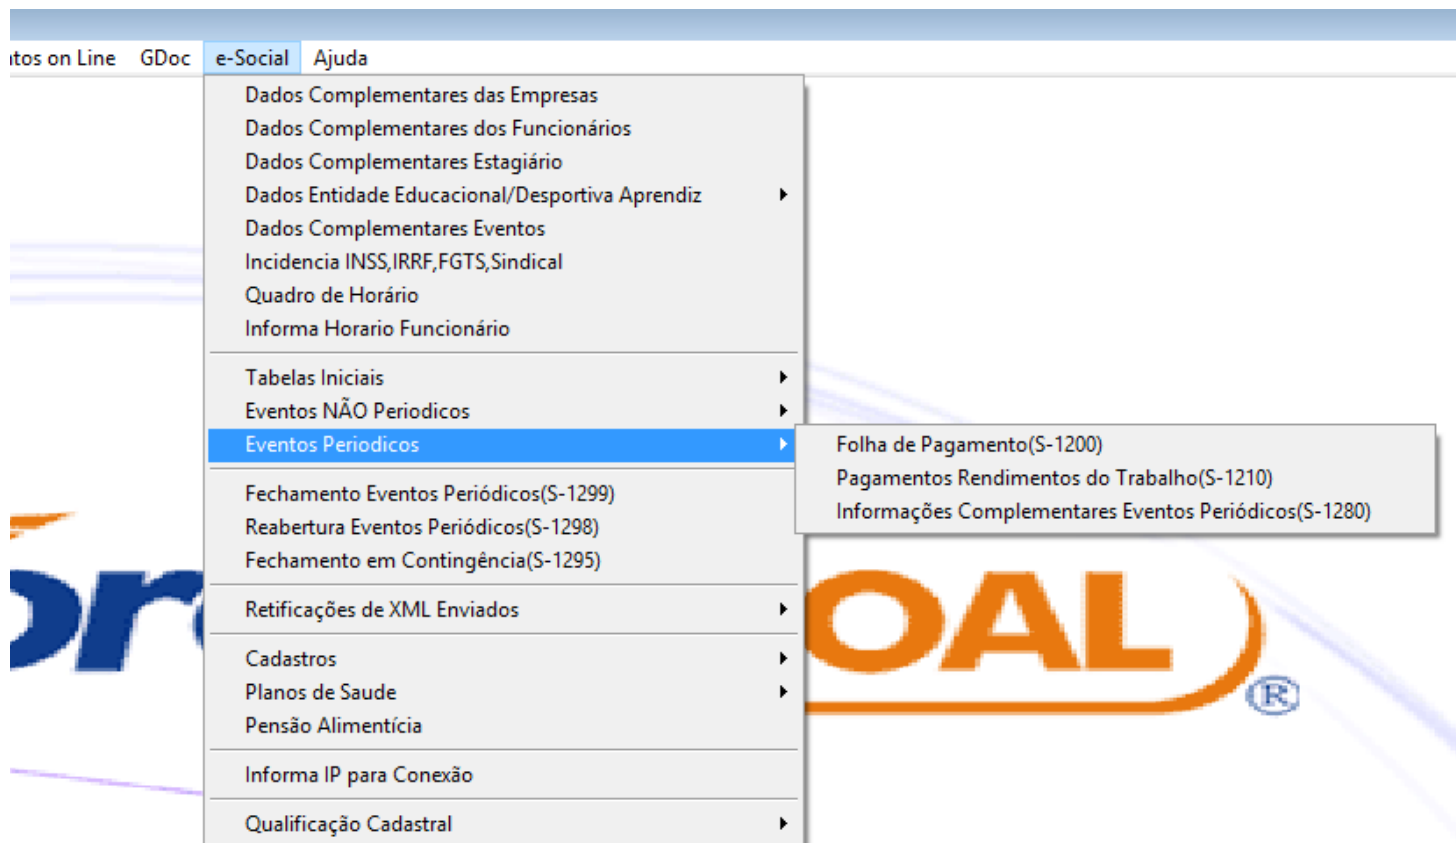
ıtos on Line GDoc e-Social Ajuda

Dados Complementares das Empresas
Dados Complementares dos Funcionários
Dados Complementares Estagiário
Dados Entidade Educacional/Desportiva Aprendiz
Dados Complementares Eventos
Incidencia INSS,IRRF,FGTS,Sindical
Quadro de Horário
Informa Horario Funcionário

Tabelas Iniciais
Eventos NÃO Periodicos
Eventos Periodicos

Folha de Pagamento(S-1200)
Pagamentos Rendimentos do Trabalho(S-1210)
Informações Complementares Eventos Periódicos(S-1280)

Fechamento Eventos Periódicos(S-1299)
Reabertura Eventos Periódicos(S-1298)
Fechamento em Contingência(S-1295)

Retificações de XML Enviados

Cadastros
Planos de Saude
Pensão Alimentícia

Informa IP para Conexão

Qualificação Cadastral

OAL ®